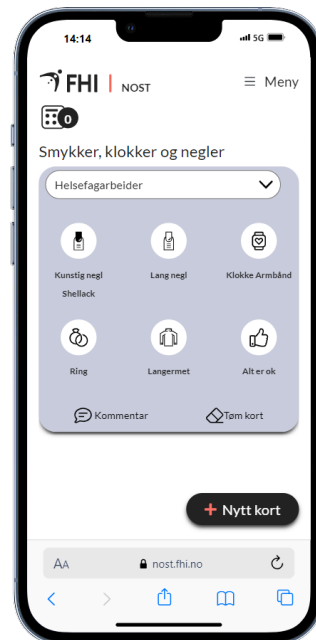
14:14

5G

FHI | NOST

Meny

0

Smykker, klokker og negler

Helsefagarbeider

Kunstig negl Shellack

Lang negl

Klokke Armbånd

Ring

Langermet

Alt er ok

Kommentar

Tøm kort

+ Nytt kort

AA

nost.fhi.no